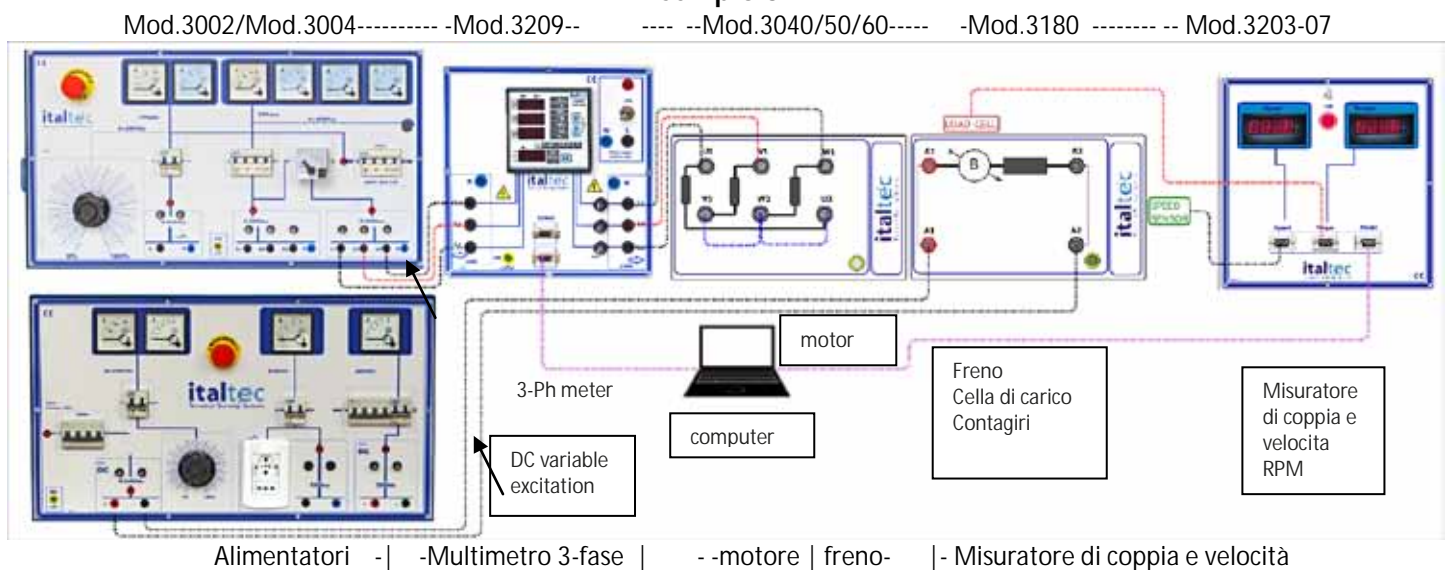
Mod.3002/Mod.3004---------- -Mod.3209-- ---- --Mod.3040/50/60----- -Mod.3180 -------- -- Mod.3203-07

italtec

italtec

italtec

italtec

LOAD CELL

SPEED SENSOR

italtec

italtec

motor

3-Ph meter

computer

Freno
Cella di carico
Contagiri

Misuratore di coppia e velocita RPM

DC variable excitation

Alimentatori -| -Multimetro 3-fase | - -motore | freno- |- Misuratore di coppia e velocità